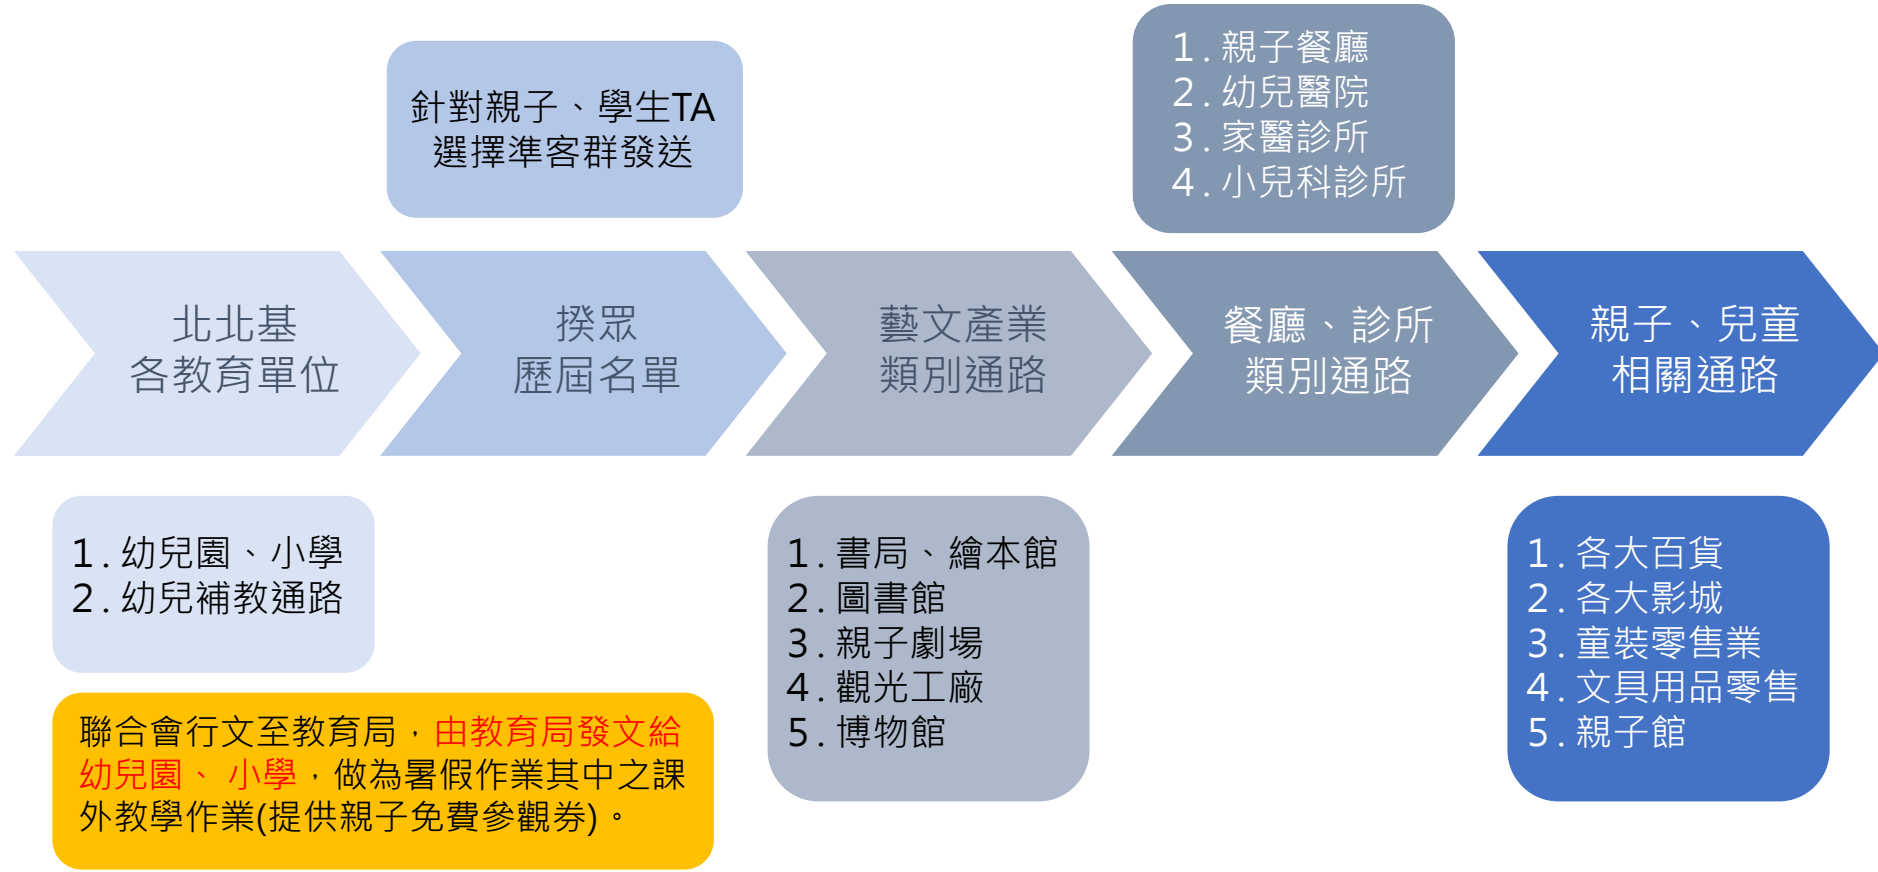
針對親子、學生TA
選擇準客群發送

1. 親子餐廳
2. 幼兒醫院
3. 家醫診所
4. 小兒科診所

北北基
各教育單位

揆眾
歷屆名單

藝文產業
類別通路

餐廳、診所
類別通路

親子、兒童
相關通路

1. 幼兒園、小學
2. 幼兒補教通路

聯合會行文至教育局，由教育局發文給幼兒園、小學，做為暑假作業其中之課外教學作業(提供親子免費參觀券)。

1. 書局、繪本館
2. 圖書館
3. 親子劇場
4. 觀光工廠
5. 博物館

1. 各大百貨
2. 各大影城
3. 童裝零售業
4. 文具用品零售
5. 親子館